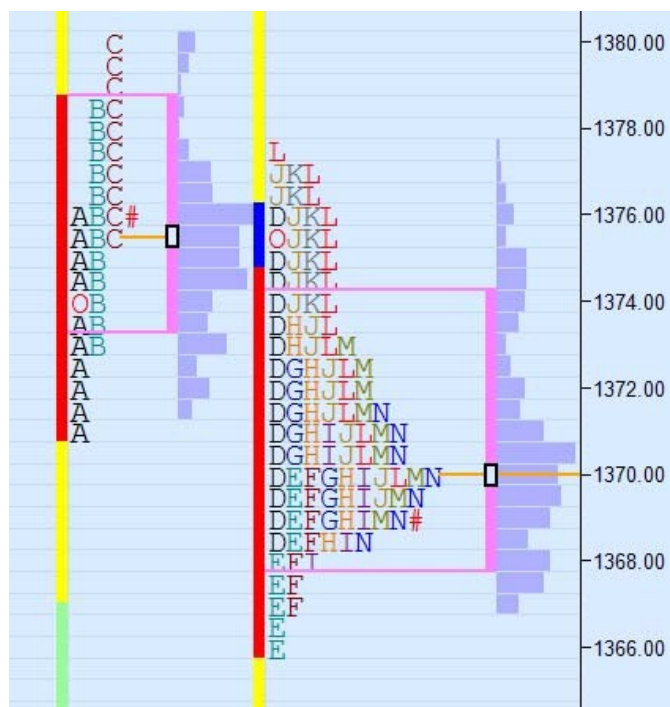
C
C
C
BC
BC
BC
BC
BC
ABC#
ABC
AB
AB
OB
AB
AB
A
A
A
A
A

L
JKL
JKL
DJKL
OJKL
DJKL
DJKL
DJKL
DHJL
DHJLM
DGHJLM
DGHJLM
DGHJLMN
DGHIJLMN
DGHIJLMN
DEFGHIJLMN
DEFGHIJMN
DEFGHIMN#
DEFHIN
EFI
EF
EF
E
E

1380.00
1378.00
1376.00
1374.00
1372.00
1370.00
1368.00
1366.00